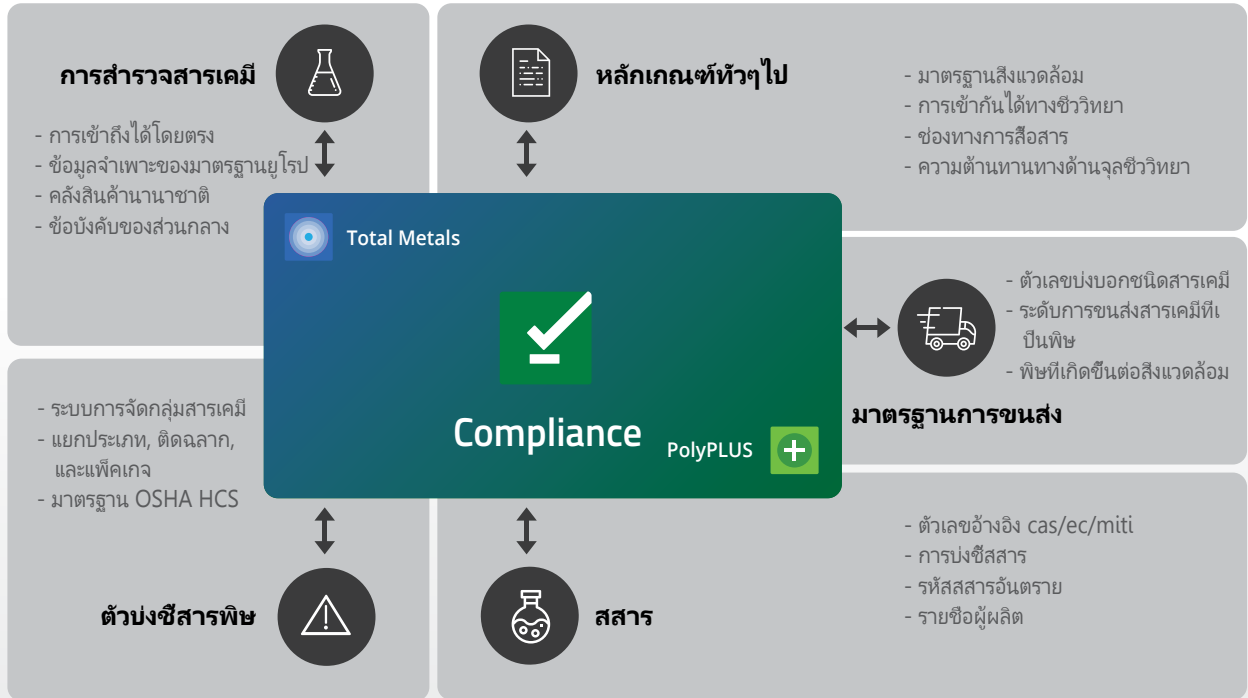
การสำรวจสารเคมี

- การเข้าถึงได้โดยตรง
- ข้อมูลจำเพาะของมาตรฐานยูโรป
- คลังสินค้านานาชาติ
- ข้อบังคับของส่วนกลาง

หลักเกณฑ์ทั่วๆไป

- มาตรฐานสิ่งแวดล้อม
- การเข้ากันได้ทางชีววิทยา
- ช่องทางการสื่อสาร
- ความต้านทานทางด้านจุลชีววิทยา

Total Metals

Compliance

PolyPLUS

- ตัวเลขบ่งบอกชนิดสารเคมี
- ระดับการขนส่งสารเคมีที่เป็นพิษ
- พิษที่เกิดขึ้นต่อสิ่งแวดล้อม

มาตรฐานการขนส่ง

- ระบบการจัดกลุ่มสารเคมี
- แยกประเภท, ติดฉลาก, และแพ็คเกจ
- มาตรฐาน OSHA HCS

- ตัวเลขอ้างอิง cas/ec/miti
- การบ่งชี้สสาร
- รหัสสสารอันตราย
- รายชื่อผู้ผลิต

ตัวบ่งชี้สารพิษ

สสาร